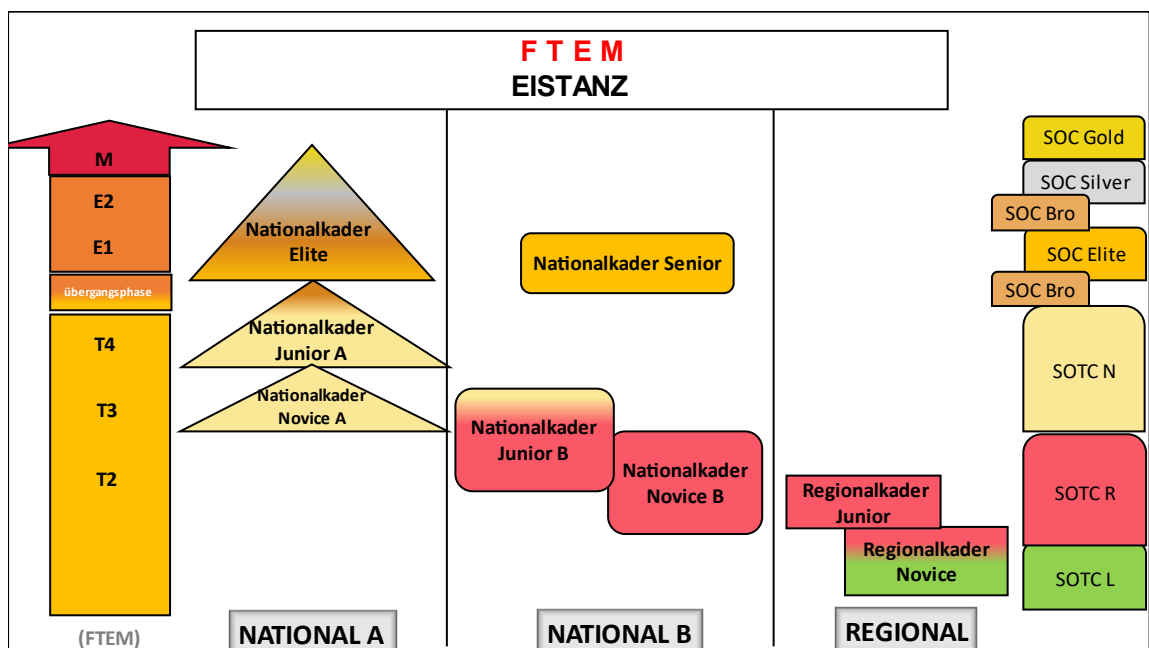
F T E M
EISTANZ

M
E2
E1
übergangsphase
T4
T3
T2
(FTEM)

Nationalkader Elite
Nationalkader Junior A
Nationalkader Novice A
NATIONAL A

Nationalkader Senior
Nationalkader Junior B
Nationalkader Novice B
NATIONAL B

Regionalkader Junior
Regionalkader Novice
REGIONAL

SOC Gold
SOC Silver
SOC Bro
SOC Elite
SOC Bro
SOTC N
SOTC R
SOTC L